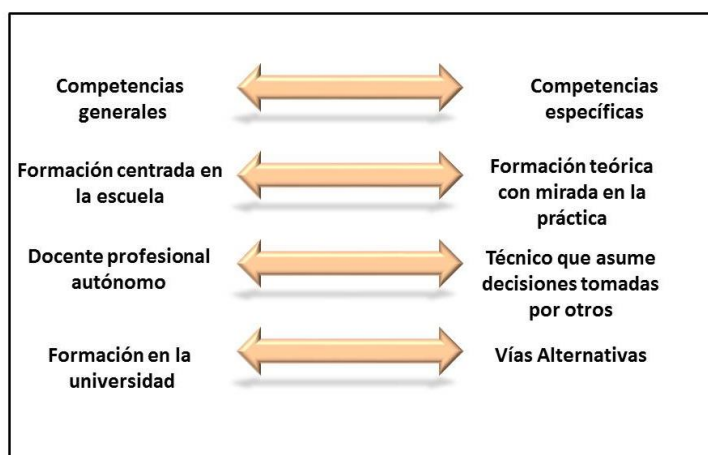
Competencias generales

Competencias específicas

Formación centrada en la escuela

Formación teórica con mirada en la práctica

Docente profesional autónomo

Técnico que asume decisiones tomadas por otros

Formación en la universidad

Vías Alternativas